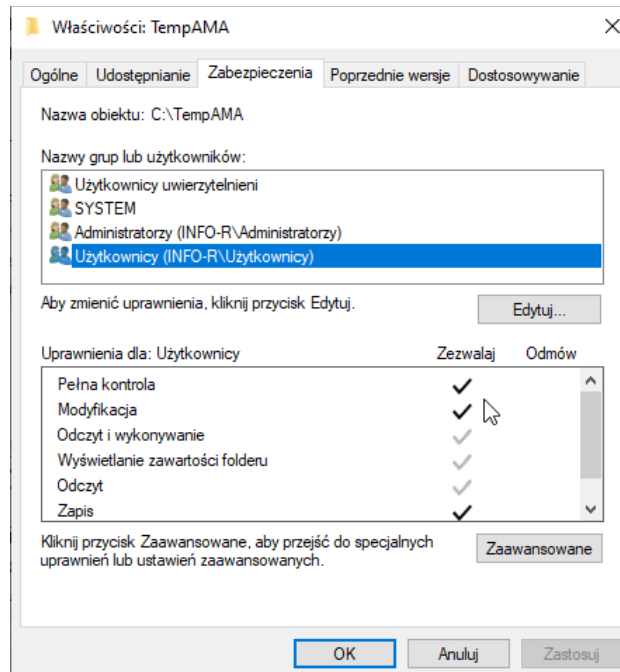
Właściwości: TempAMA

Ogólne | Udostępnianie | Zabezpieczenia | Poprzednie wersje | Dostosowywanie

Nazwa obiektu: C:\TempAMA

Nazwy grup lub użytkowników:

Użytkownicy uwierzytelnieni
SYSTEM
Administratorzy (INFO-R\Administratorzy)
Użytkownicy (INFO-R\Użytkownicy)

Aby zmienić uprawnienia, kliknij przycisk Edytuj.

Edytuj...

| Uprawnienia dla: Użytkownicy | Zezwalaj | Odmów |
|---|---|---|
| Pełna kontrola | ✓ | |
| Modyfikacja | ✓ | |
| Odczyt i wykonywanie | ✓ | |
| Wyświetlanie zawartości folderu | ✓ | |
| Odczyt | ✓ | |
| Zapis | ✓ | |

Kliknij przycisk Zaawansowane, aby przejść do specjalnych uprawnień lub ustawień zaawansowanych.

Zaawansowane

OK | Anuluj | Zastosuj